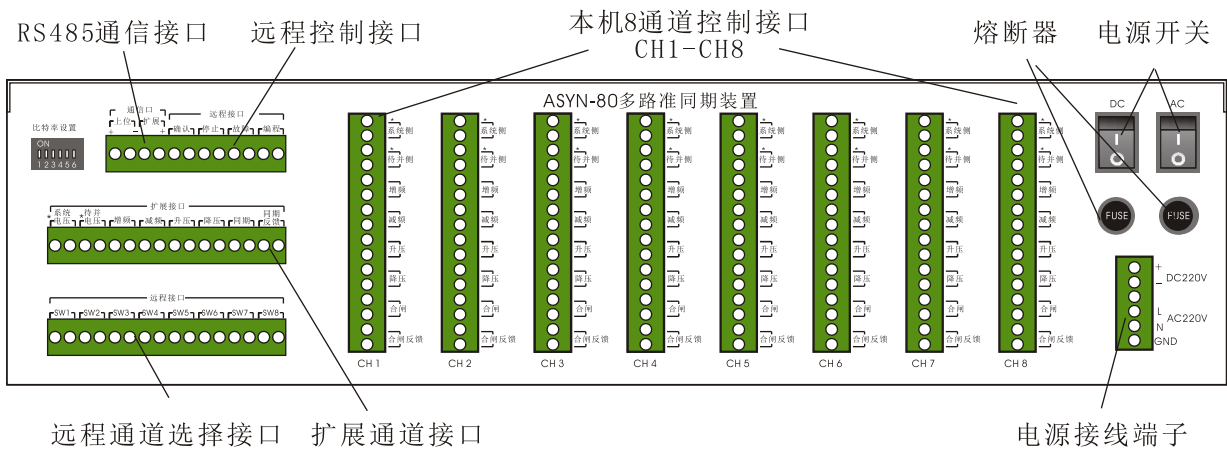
RS485通信接口　远程控制接口　本机8通道控制接口 CH1-CH8　熔断器　电源开关

ASYN-80多路准同期装置

比特率设置
ON
1 2 3 4 5 6

通信口
上位 扩展
+ − +
远程接口
确认 停止 启动 输出

扩展接口
系统电压 待并电压 增频 减频 升压 降压 同期 闭合反馈

远程接口
SW1 SW2 SW3 SW4 SW5 SW6 SW7 SW8

系统侧
待并侧
增频
减频
升压
降压
合闸
合闸反馈

CH 1　CH 2　CH 3　CH 4　CH 5　CH 6　CH 7　CH 8

DC　AC

FUSE　FUSE

+ DC220V
−
L AC220V
N
GND

远程通道选择接口　扩展通道接口　电源接线端子